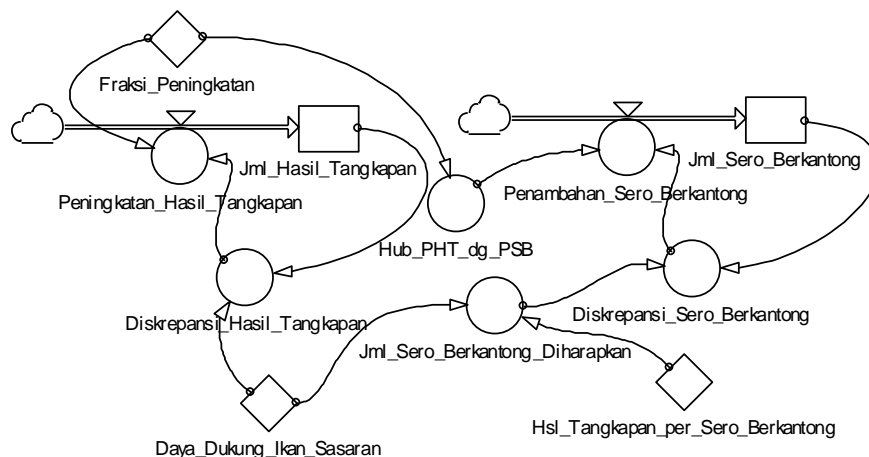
Fraksi_Peningkatan

Jml_Hasil_Tangkapan

Peningkatan_Hasil_Tangkapan

Jml_Sero_Berkantong

Penambahan_Sero_Berkantong

Hub_PHT_dg_PSB

Diskrepansi_Hasil_Tangkapan

Diskrepansi_Sero_Berkantong

Jml_Sero_Berkantong_Diharapkan

Hsl_Tangkapan_per_Sero_Berkantong

Daya_Dukung_Ikan_Sasaran